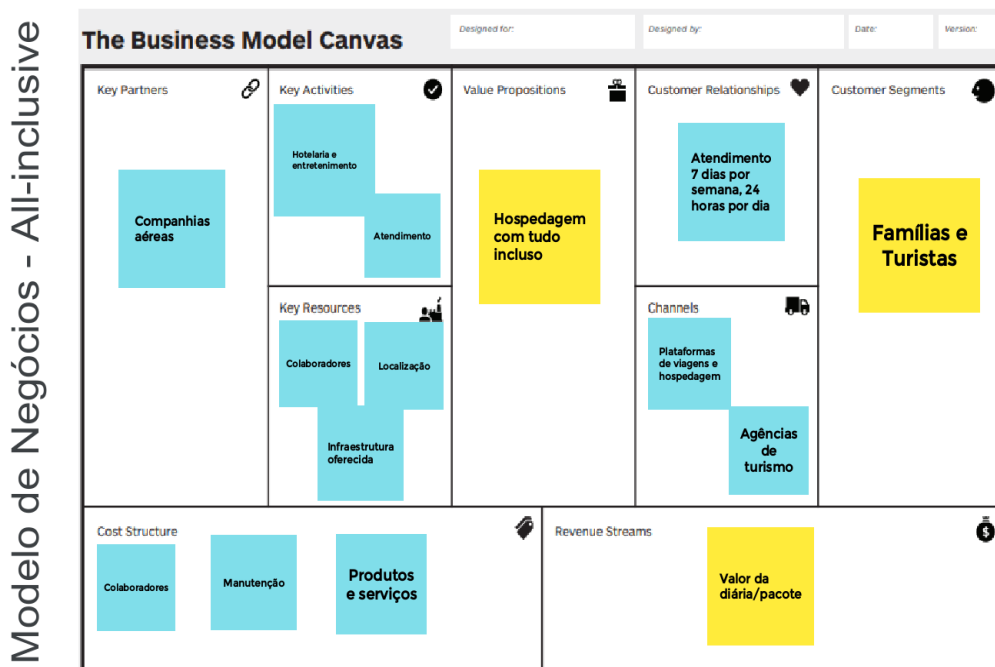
Modelo de Negócios - All-inclusive

The Business Model Canvas

Designed for:

Designed by:

Date:

Version:

Key Partners

Companhias aéreas

Key Activities

Hotelaria e entretenimento

Atendimento

Key Resources

Colaboradores

Localização

Infraestrutura oferecida

Value Propositions

Hospedagem com tudo incluso

Customer Relationships

Atendimento 7 dias por semana, 24 horas por dia

Channels

Plataformas de viagens e hospedagem

Agências de turismo

Customer Segments

Famílias e Turistas

Cost Structure

Colaboradores

Manutenção

Produtos e serviços

Revenue Streams

Valor da diária/pacote